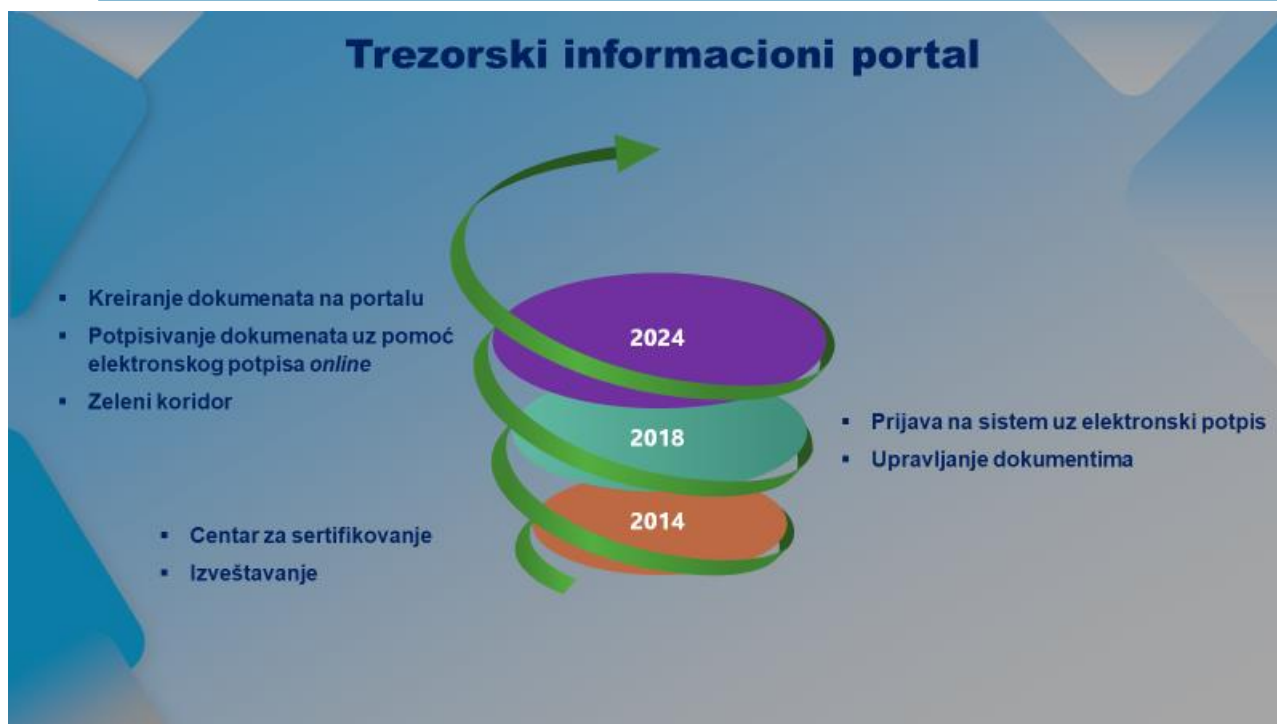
Trezorski informacioni portal

- Kreiranje dokumenata na portalu
- Potpisivanje dokumenata uz pomoć elektronskog potpisa *online*
- Zeleni koridor

2024

2018

2014

- Prijava na sistem uz elektronski potpis
- Upravljanje dokumentima

- Centar za sertifikovanje
- Izveštavanje